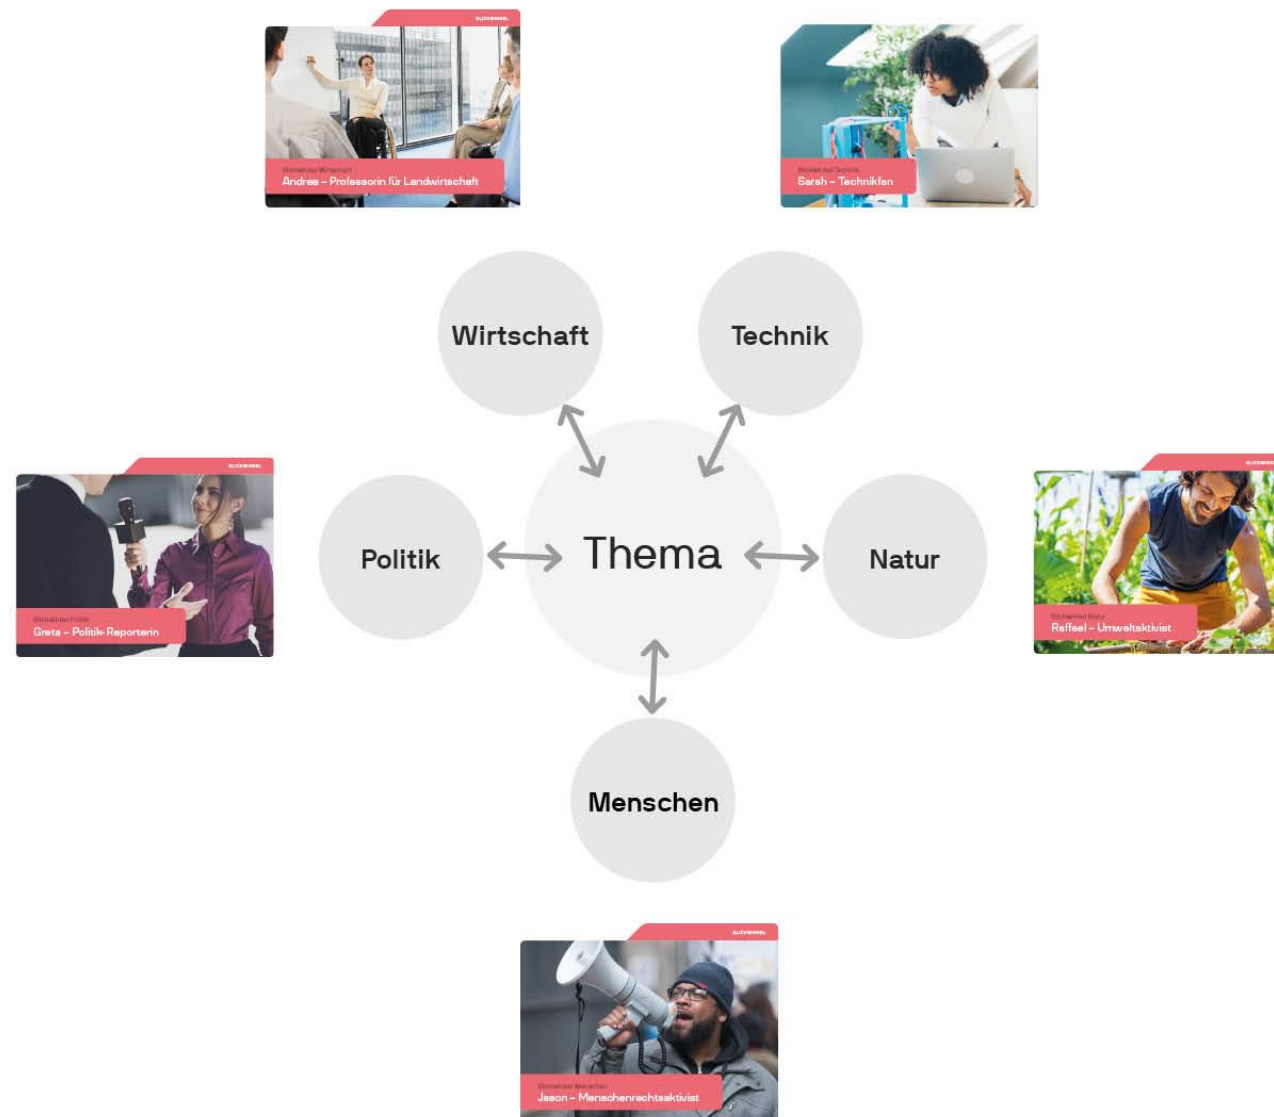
BLICKWINKEL
Blickwinkel Wirtschaft
Andrea – Professorin für Landwirtschaft

Blickwinkel Technik
Sarah – Technikfan

Wirtschaft

Technik

BLICKWINKEL
Blickwinkel Politik
Greta – Politik-Reporterin

Politik

Thema

Natur

BLICKWINKEL
Blickwinkel Natur
Raffael – Umweltaktivist

Menschen

BLICKWINKEL
Blickwinkel Menschen
Jason – Menschenrechtsaktivist